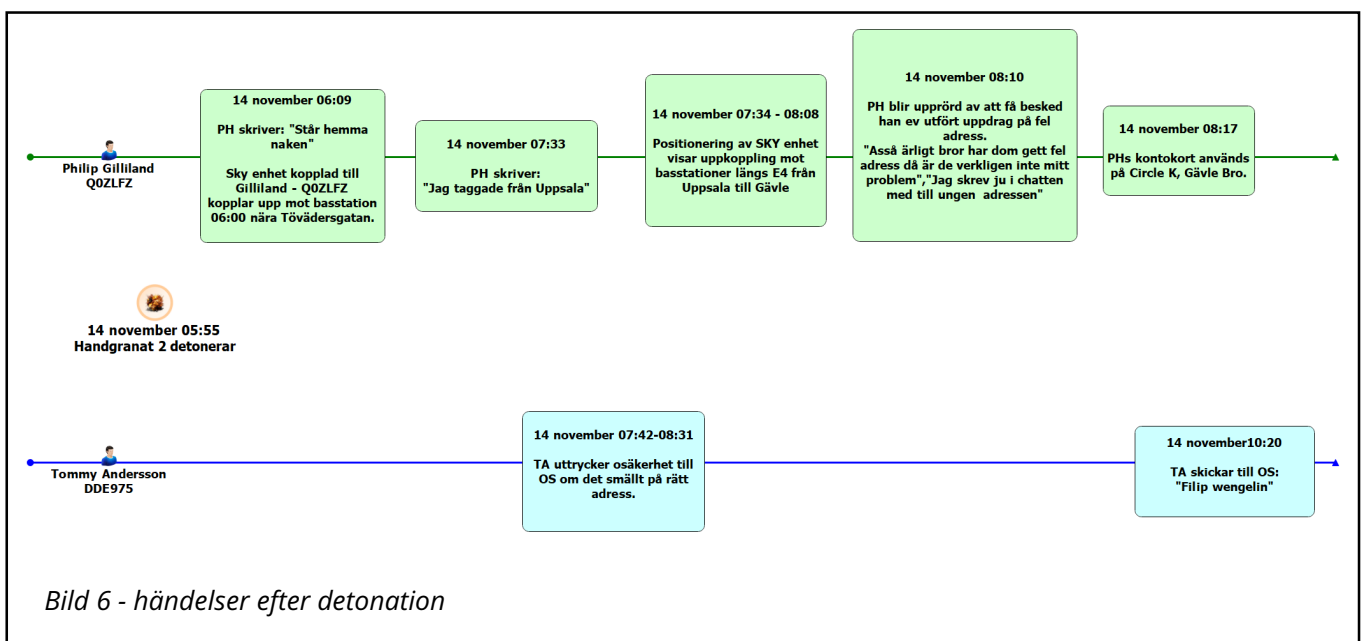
Philip Gilliland
Q0ZLFZ

14 november 06:09

PH skriver: "Står hemma naken"

Sky enhet kopplad till Gilliland - Q0ZLFZ kopplar upp mot basstation 06:00 nära Tövädersgatan.

14 november 07:33

PH skriver:
"Jag taggade från Uppsala"

14 november 07:34 - 08:08

Positionering av SKY enhet visar uppkoppling mot basstationer längs E4 från Uppsala till Gävle

14 november 08:10

PH blir upprörd av att få besked han ev utfört uppdrag på fel adress.
"Asså ärligt bror har dom gett fel adress då är de verkligen inte mitt problem","Jag skrev ju i chatten med till ungen adressen"

14 november 08:17

PHs kontokort används på Circle K, Gävle Bro.

14 november 05:55
Handgranat 2 detonerar

Tommy Andersson
DDE975

14 november 07:42-08:31

TA uttrycker osäkerhet till OS om det smällt på rätt adress.

14 november10:20

TA skickar till OS:
"Filip wengelin"

Bild 6 - händelser efter detonation